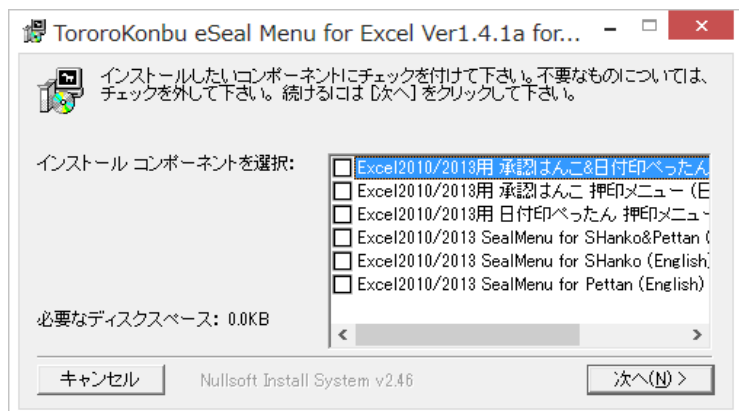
TororoKonbu eSeal Menu for Excel Ver1.4.1a for...

インストールしたいコンポーネントにチェックを付けて下さい。不要なものについては、チェックを外して下さい。続けるには [次へ] をクリックして下さい。

インストール コンポーネントを選択:

Excel2010/2013用 承認はんこ&日付印ぺったん
Excel2010/2013用 承認はんこ 押印メニュー (日
Excel2010/2013用 日付印ぺったん 押印メニュー
Excel2010/2013 SealMenu for SHanko&Pettan (
Excel2010/2013 SealMenu for SHanko (English)
Excel2010/2013 SealMenu for Pettan (English)

必要なディスクスペース: 0.0KB

キャンセル

Nullsoft Install System v2.46

次へ(N) >